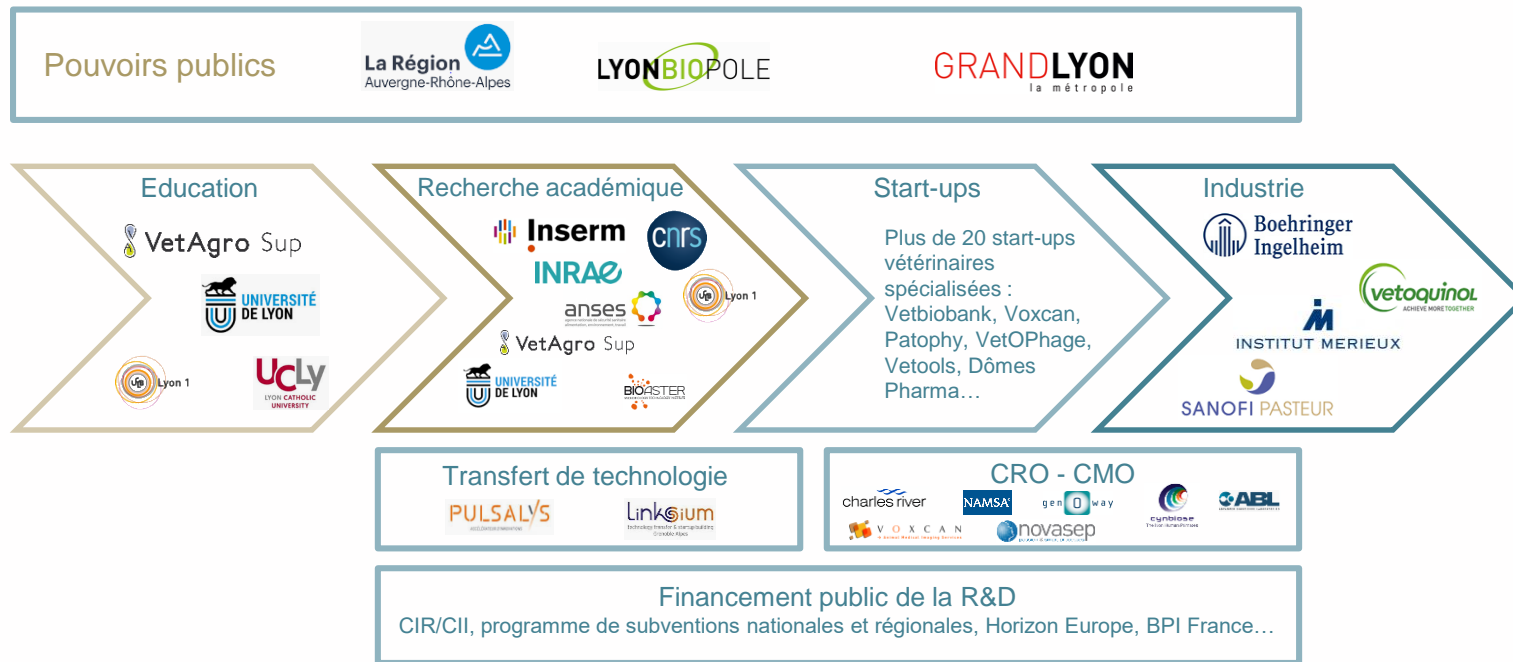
Pouvoirs publics

La Région Auvergne-Rhône-Alpes

LYONBIOPOLE

GRANDLYON la métropole

Education

VetAgro Sup

UNIVERSITÉ DE LYON

Lyon 1

UCLy LYON CATHOLIC UNIVERSITY

Recherche académique

Inserm

cnrs

INRAE

anses

Lyon 1

VetAgro Sup

UNIVERSITÉ DE LYON

BIOASTER

Start-ups

Plus de 20 start-ups vétérinaires spécialisées : Vetbiobank, Voxcan, Patophy, VetOPhage, Vetools, Dômes Pharma…

Industrie

Boehringer Ingelheim

vetoquinol ACHIEVE MORE TOGETHER

INSTITUT MERIEUX

SANOFI PASTEUR

Transfert de technologie

PULSALYS

Linksium

CRO - CMO

charles river

NAMSA

genOway

cynbiose

ABL

VOXCAN

novasep

Financement public de la R&D

CIR/CII, programme de subventions nationales et régionales, Horizon Europe, BPI France…